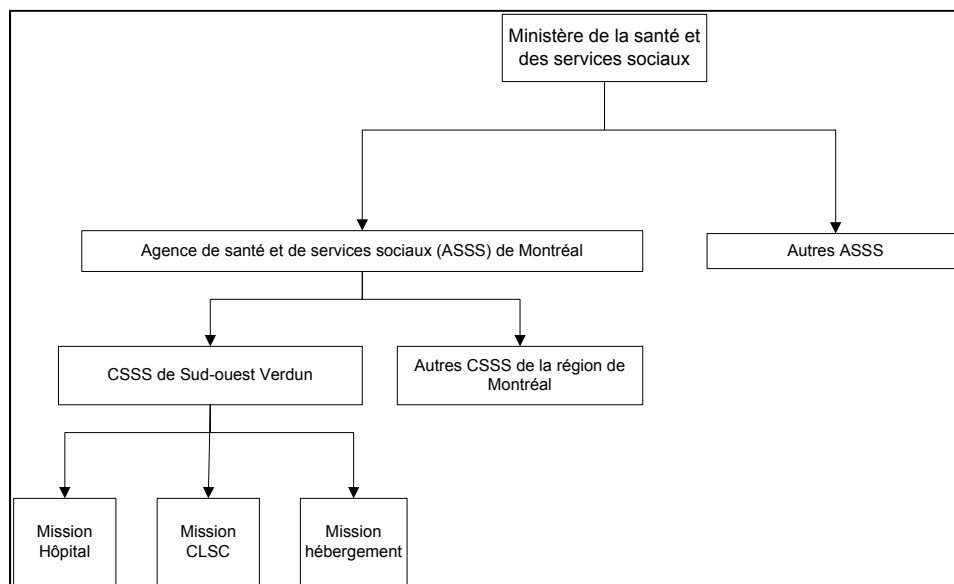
Ministère de la santé et des services sociaux

Agence de santé et de services sociaux (ASSS) de Montréal

Autres ASSS

CSSS de Sud-ouest Verdun

Autres CSSS de la région de Montréal

Mission Hôpital

Mission CLSC

Mission hébergement